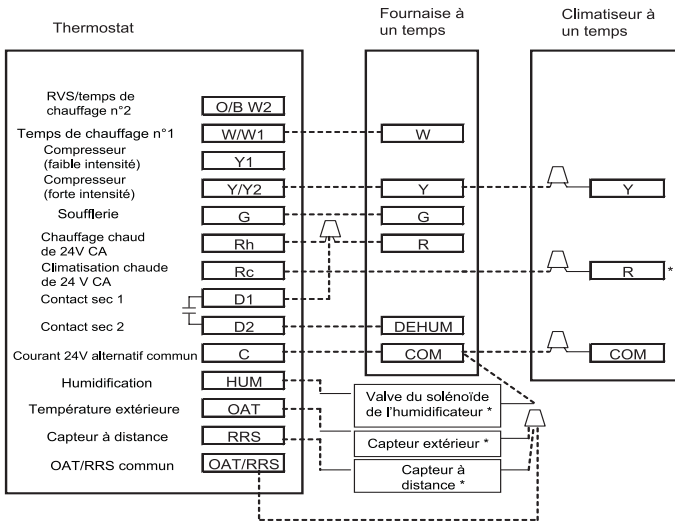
Thermostat

Fournaise à un temps

Climatiseur à un temps

RVS/temps de chauffage n°2
O/B W2

Temps de chauffage n°1
W/W1

W

Compresseur (faible intensité)
Y1

Compresseur (forte intensité)
Y/Y2

Y

Y

Soufflerie
G

G

Chauffage chaud de 24V CA
Rh

R

Climatisation chaude de 24 V CA
Rc

R *

Contact sec 1
D1

Contact sec 2
D2

DEHUM

Courant 24V alternatif commun
C

COM

COM

Humidification
HUM

Valve du solénoïde de l'humidificateur *

Température extérieure
OAT

Capteur extérieur *

Capteur à distance
RRS

Capteur à distance *

OAT/RRS commun
OAT/RRS